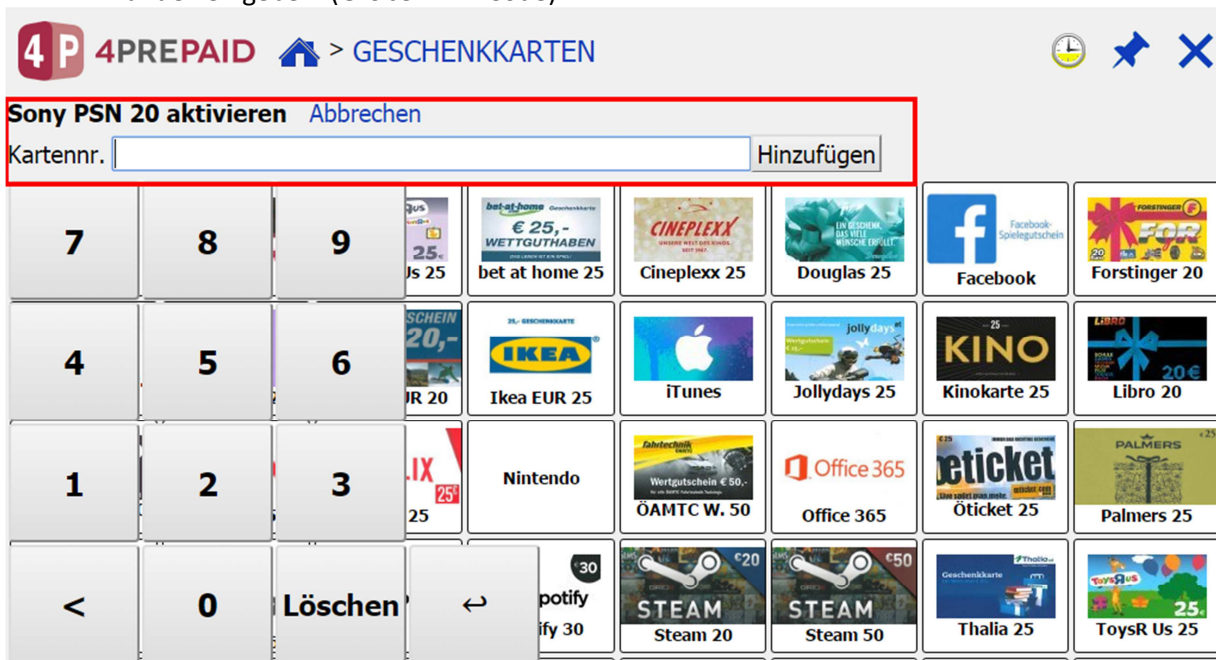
4P 4PREPAID > GESCHENKKARTEN

Sony PSN 20 aktivieren Abbrechen

Kartennr. Hinzufügen

7 8 9

4 5 6

1 2 3

< 0 Löschen ↩

Us 25

bet-at-home Geschenkkarte € 25,- WETTGUTHABEN
bet at home 25

CINEPLEXX UNSERE WELT DES KINOS
Cineplexx 25

EIN GESCHENK, DAS VIELE WÜNSCHE ERFÜLLT
Douglas 25

Facebook-Spielegutschein
Facebook

FORSTINGER FOR
Forstinger 20

SCHEIN 20,-
UR 20

25,- GESCHENKKARTE IKEA
Ikea EUR 25

iTunes

jollydays Wertgutschein
Jollydays 25

25 KINO
Kinokarte 25

LIBRO 20€
Libro 20

LIX 25
25

Nintendo

fahrtechnik Wertgutschein € 50,-
ÖAMTC W. 50

Office 365
Office 365

€25 öticket
Öticket 25

PALMERS €25
Palmers 25

30 potify
ify 30

€20 STEAM
Steam 20

€50 STEAM
Steam 50

Thalia Geschenkkarte
Thalia 25

ToysRUs 25€
ToysR Us 25